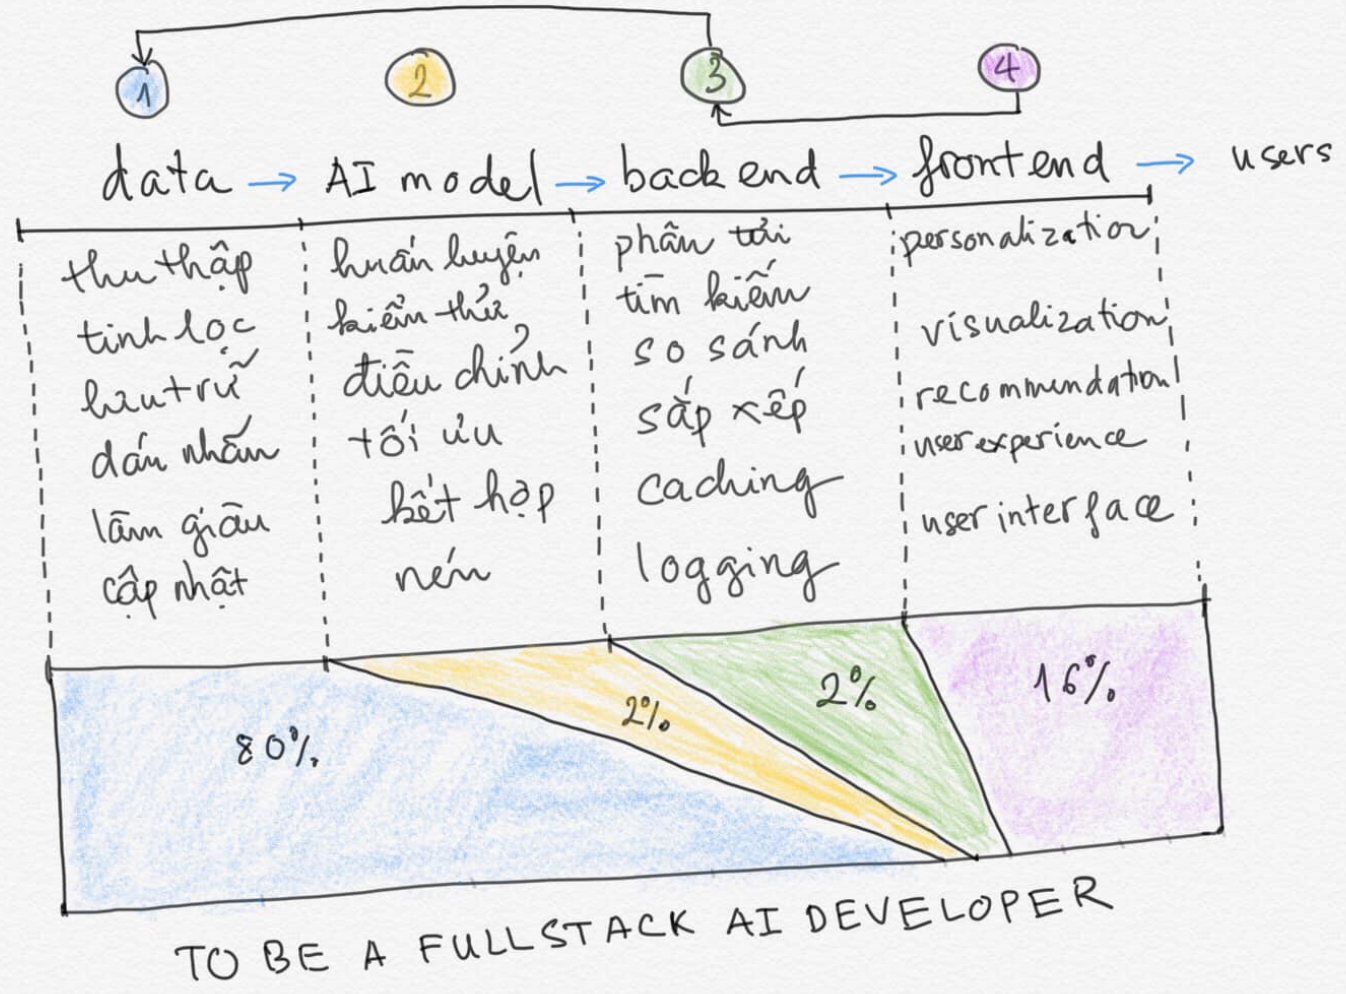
1 2 3 4

data → AI model → backend → frontend → users

thu thập
tinh lọc
lưu trữ
đánh nhãn
làm giàu
cập nhật

huấn luyện
kiểm thử
điều chỉnh
tối ưu
kết hợp
nén

phân tải
tìm kiếm
so sánh
sắp xếp
caching
logging

personalization
visualization
recommendation
user experience
user interface

80%
2%
2%
16%

TO BE A FULLSTACK AI DEVELOPER